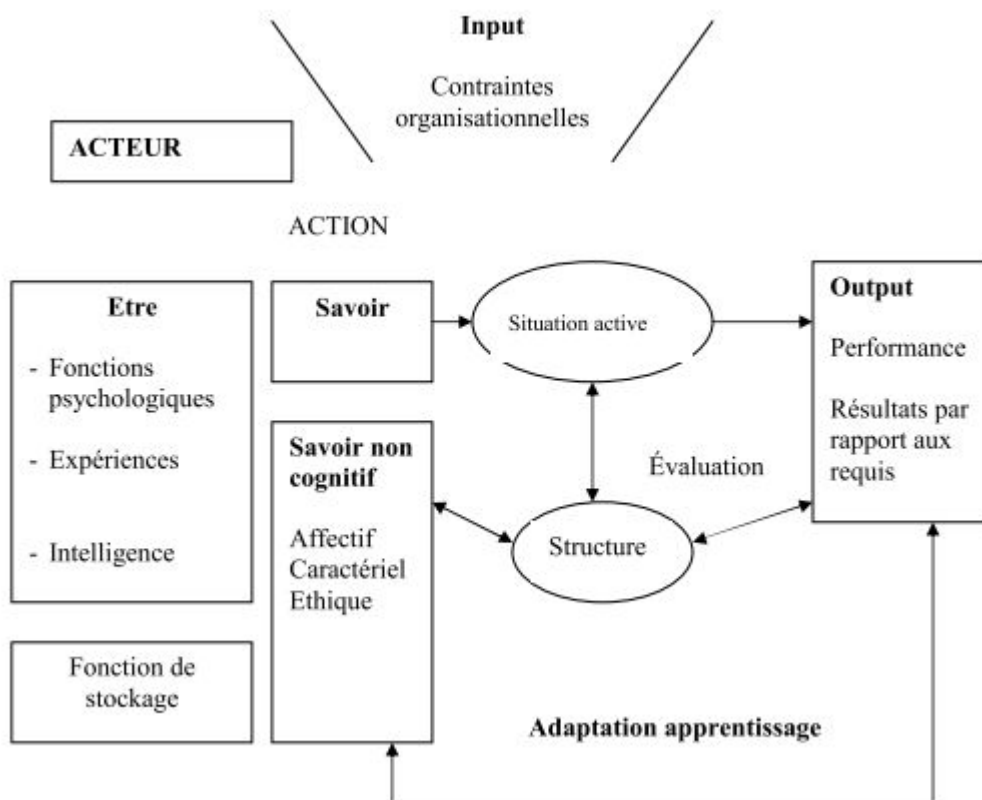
Input

Contraintes organisationnelles

ACTEUR

ACTION

Etre

- Fonctions psychologiques

- Expériences

- Intelligence

Savoir

Situation active

Output

Performance

Résultats par rapport aux requis

Savoir non cognitif

Affectif
Caractériel
Ethique

Évaluation

Structure

Fonction de stockage

Adaptation apprentissage